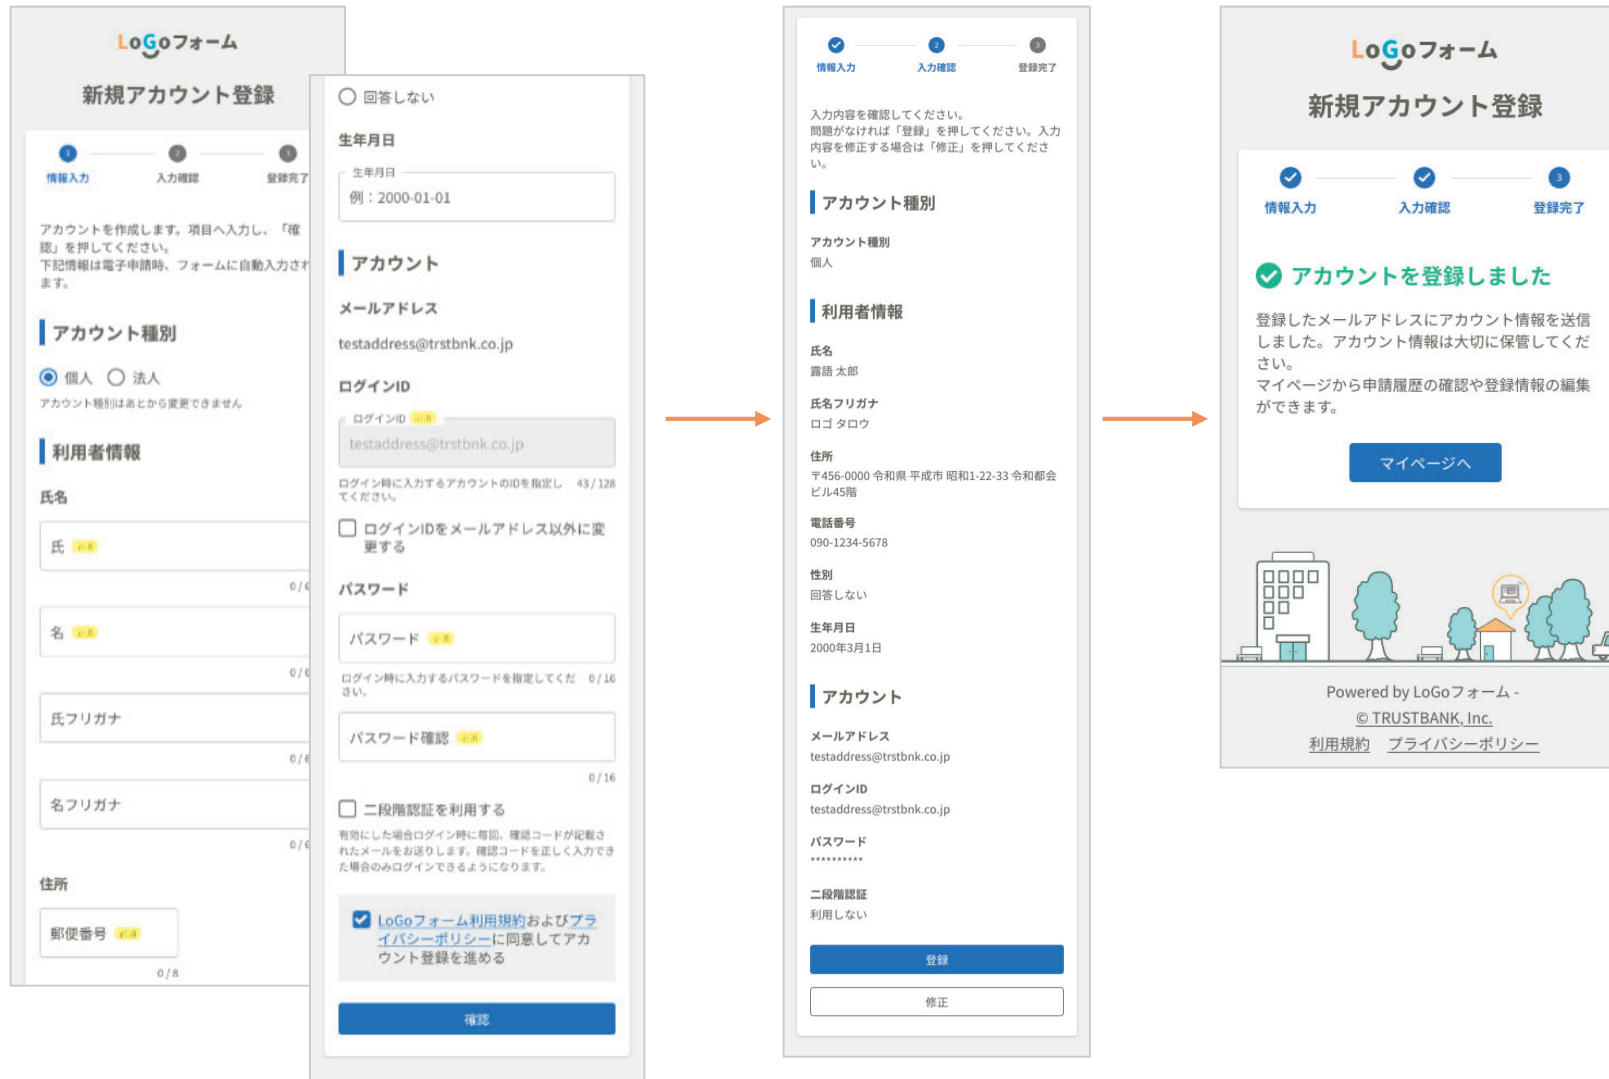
LoGoフォーム

新規アカウント登録

1 情報入力
2 入力確認
3 登録完了

アカウントを作成します。項目へ入力し、「確認」を押してください。
下記情報は電子申請時、フォームに自動入力されます。

アカウント種別

個人 法人

アカウント種別はあとから変更できません

利用者情報

氏名

氏 必須

0/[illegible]

名 必須

0/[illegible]

氏フリガナ

0/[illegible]

名フリガナ

0/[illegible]

住所

郵便番号 必須

0/8

回答しない

生年月日

生年月日

例：2000-01-01

アカウント

メールアドレス

testaddress@trstbnk.co.jp

ログインID

ログインID 必須

testaddress@trstbnk.co.jp

ログイン時に入力するアカウントのIDを指定してください。 43/128

ログインIDをメールアドレス以外に変更する

パスワード

パスワード 必須

ログイン時に入力するパスワードを指定してください。 0/16

パスワード確認 必須

0/16

二段階認証を利用する

有効にした場合ログイン時に毎回、確認コードが記載されたメールをお送りします。確認コードを正しく入力できた場合のみログインできるようになります。

LoGoフォーム利用規約およびプライバシーポリシーに同意してアカウント登録を進める

確認

情報入力 入力確認 登録完了

入力内容を確認してください。
問題がなければ「登録」を押してください。入力内容を修正する場合は「修正」を押してください。

アカウント種別

アカウント種別
個人

利用者情報

氏名
露語 太郎

氏名フリガナ
ロゴ タロウ

住所
〒456-0000 令和県 平成市 昭和1-22-33 令和都会ビル45階

電話番号
090-1234-5678

性別
回答しない

生年月日
2000年3月1日

アカウント

メールアドレス
testaddress@trstbnk.co.jp

ログインID
testaddress@trstbnk.co.jp

パスワード
**********

二段階認証
利用しない

登録

修正

LoGoフォーム

新規アカウント登録

情報入力 入力確認 3 登録完了

アカウントを登録しました

登録したメールアドレスにアカウント情報を送信しました。アカウント情報は大切に保管してください。
マイページから申請履歴の確認や登録情報の編集ができます。

マイページへ

Powered by LoGoフォーム -
© TRUSTBANK, Inc.
利用規約 プライバシーポリシー